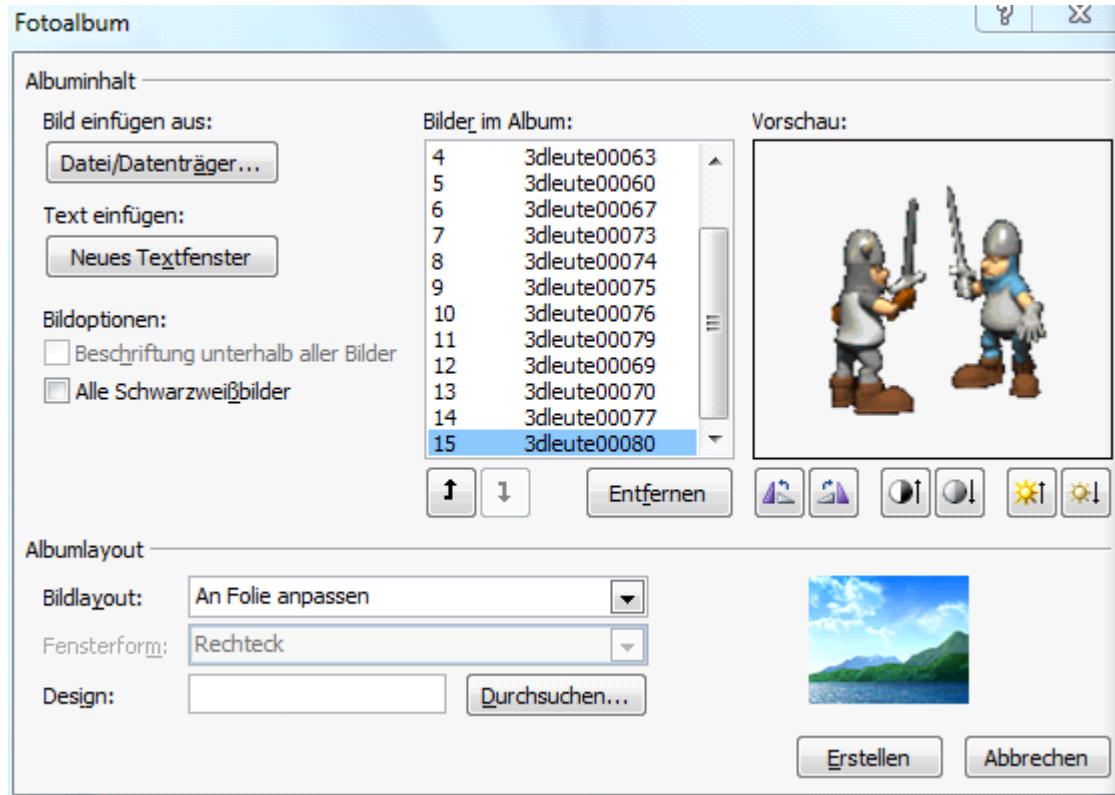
Fotoalbum

Albuminhalt

Bild einfügen aus:

Datei/Datenträger...

Text einfügen:

Neues Textfenster

Bildoptionen:

Beschriftung unterhalb aller Bilder

Alle Schwarzweißbilder

Bilder im Album:

| | |
|---|---|
| 4 | 3dleute00063 |
| 5 | 3dleute00060 |
| 6 | 3dleute00067 |
| 7 | 3dleute00073 |
| 8 | 3dleute00074 |
| 9 | 3dleute00075 |
| 10 | 3dleute00076 |
| 11 | 3dleute00079 |
| 12 | 3dleute00069 |
| 13 | 3dleute00070 |
| 14 | 3dleute00077 |
| 15 | 3dleute00080 |

Entfernen

Vorschau:

Albumlayout

Bildlayout: An Folie anpassen

Fensterform: Rechteck

Design:

Durchsuchen...

Erstellen

Abbrechen